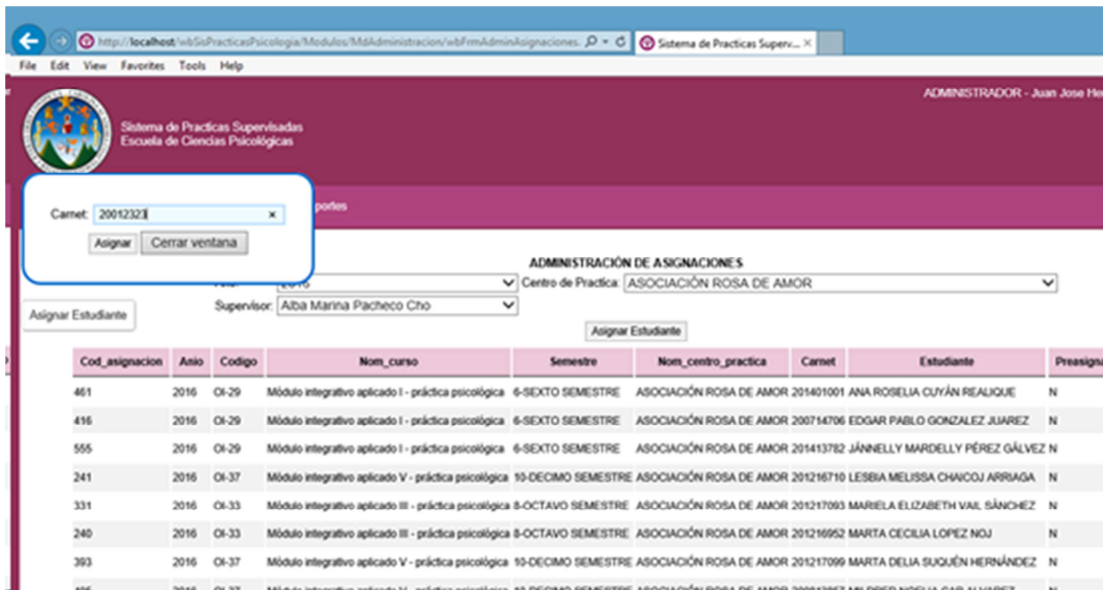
http://localhost/wbSisPracticasPsicologia/Modulos/MdAdministracion/wbFrmAdminAsignaciones. Sistema de Practicas Superv... ×

File Edit View Favorites Tools Help

ADMINISTRADOR - Juan Jose He

Sistema de Practicas Supervisadas
Escuela de Ciencias Psicológicas

Carnet: 20012323 ×

Asignar Cerrar ventana

portes

ADMINISTRACIÓN DE ASIGNACIONES

2016 Centro de Practica: ASOCIACIÓN ROSA DE AMOR

Supervisor: Alba Marina Pacheco Cho

Asignar Estudiante

Asignar Estudiante

| Cod_asignacion | Anio | Codigo | Nom_curso | Semestre | Nom_centro_practica | Carnet | Estudiante | Preasigna |
|---|---|---|---|---|---|---|---|---|
| 461 | 2016 | OI-29 | Módulo integrativo aplicado I - práctica psicológica | 6-SEXTO SEMESTRE | ASOCIACIÓN ROSA DE AMOR | 201401001 | ANA ROSELIA CUYÁN REALIQUE | N |
| 416 | 2016 | OI-29 | Módulo integrativo aplicado I - práctica psicológica | 6-SEXTO SEMESTRE | ASOCIACIÓN ROSA DE AMOR | 200714706 | EDGAR PABLO GONZALEZ JUAREZ | N |
| 555 | 2016 | OI-29 | Módulo integrativo aplicado I - práctica psicológica | 6-SEXTO SEMESTRE | ASOCIACIÓN ROSA DE AMOR | 201413782 | JÁNNELLY MARDELLY PÉREZ GÁLVEZ | N |
| 241 | 2016 | OI-37 | Módulo integrativo aplicado V - práctica psicológica | 10-DECIMO SEMESTRE | ASOCIACIÓN ROSA DE AMOR | 201216710 | LESBIA MELISSA CHAICOJ ARRIAGA | N |
| 331 | 2016 | OI-33 | Módulo integrativo aplicado III - práctica psicológica | 8-OCTAVO SEMESTRE | ASOCIACIÓN ROSA DE AMOR | 201217093 | MARIELA ELIZABETH VAIL SÁNCHEZ | N |
| 240 | 2016 | OI-33 | Módulo integrativo aplicado III - práctica psicológica | 8-OCTAVO SEMESTRE | ASOCIACIÓN ROSA DE AMOR | 201216952 | MARTA CECILIA LOPEZ NOJ | N |
| 393 | 2016 | OI-37 | Módulo integrativo aplicado V - práctica psicológica | 10-DECIMO SEMESTRE | ASOCIACIÓN ROSA DE AMOR | 201217099 | MARTA DELIA SUQUÉN HERNÁNDEZ | N |
| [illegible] | 2016 | OI-37 | Módulo integrativo aplicado V - práctica psicológica | 10-DECIMO SEMESTRE | ASOCIACIÓN ROSA DE AMOR | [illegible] | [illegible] | |